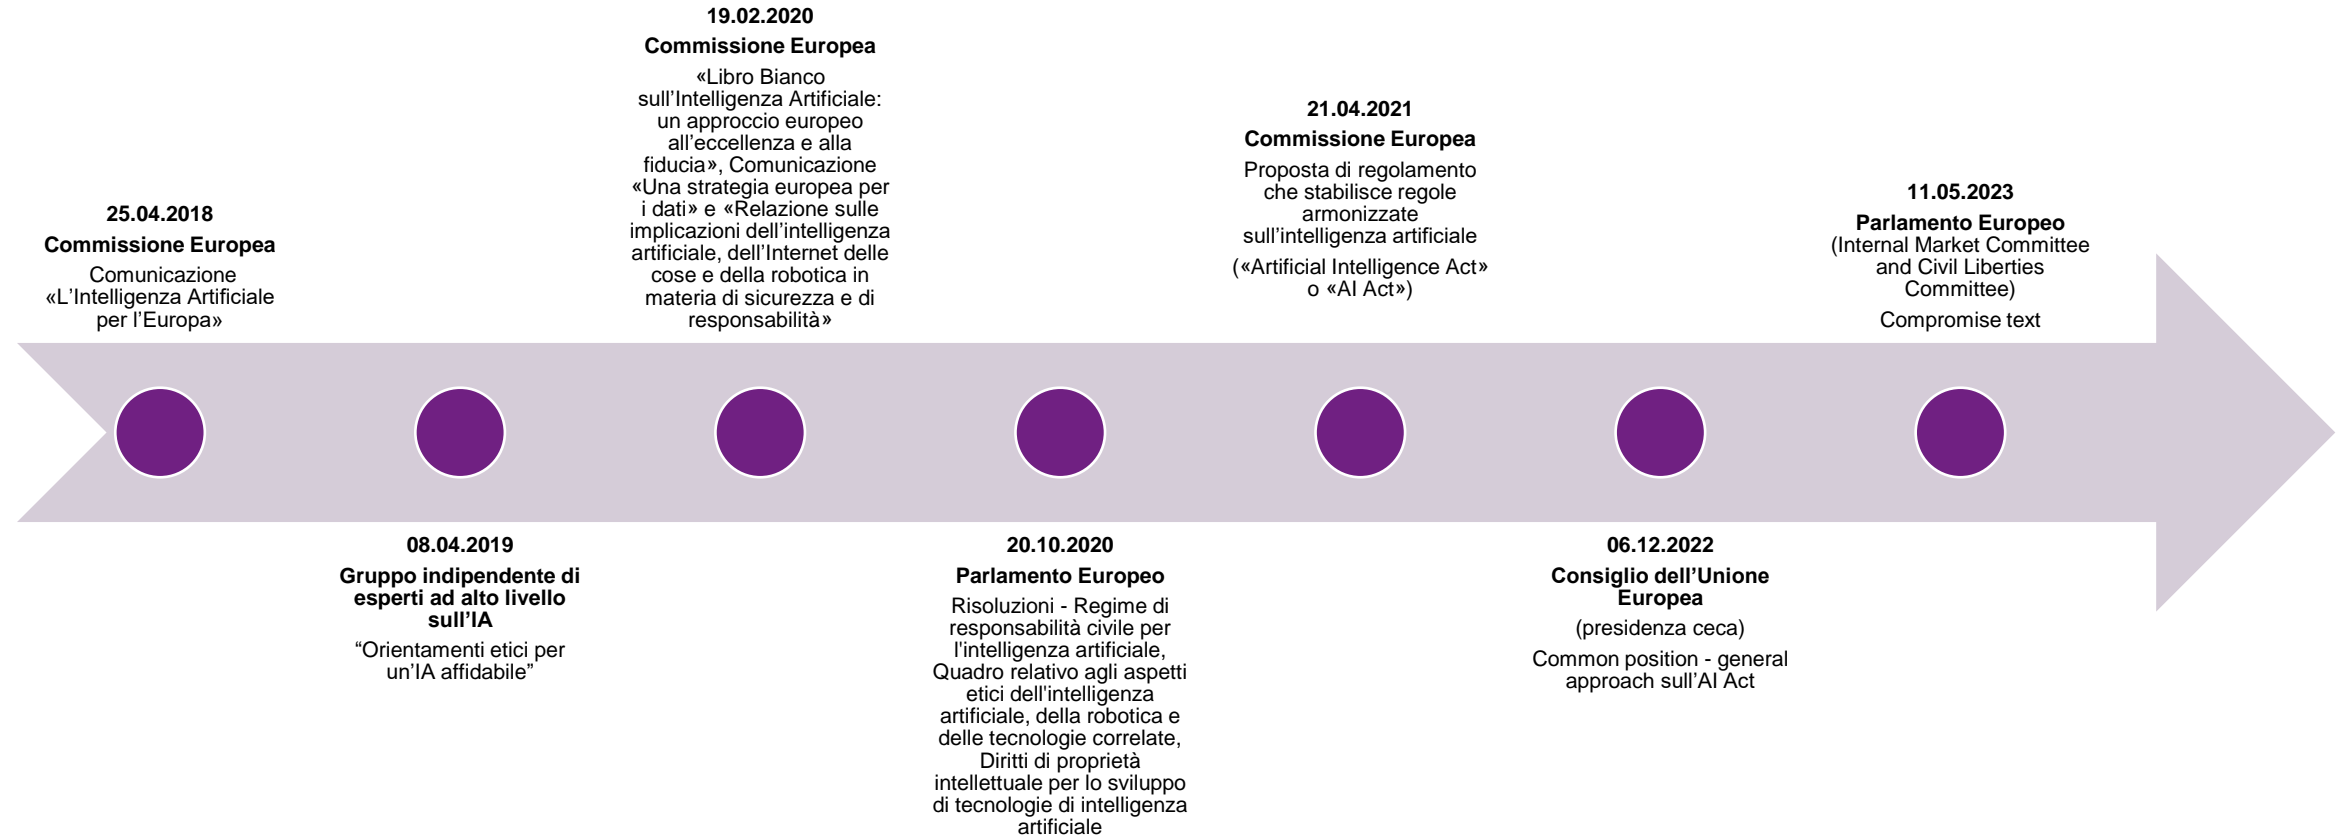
25.04.2018
Commissione Europea
Comunicazione «L'Intelligenza Artificiale per l'Europa»

08.04.2019
Gruppo indipendente di esperti ad alto livello sull'IA
"Orientamenti etici per un'IA affidabile"

19.02.2020
Commissione Europea
«Libro Bianco sull'Intelligenza Artificiale: un approccio europeo all'eccellenza e alla fiducia», Comunicazione «Una strategia europea per i dati» e «Relazione sulle implicazioni dell'intelligenza artificiale, dell'Internet delle cose e della robotica in materia di sicurezza e di responsabilità»

20.10.2020
Parlamento Europeo
Risoluzioni - Regime di responsabilità civile per l'intelligenza artificiale, Quadro relativo agli aspetti etici dell'intelligenza artificiale, della robotica e delle tecnologie correlate, Diritti di proprietà intellettuale per lo sviluppo di tecnologie di intelligenza artificiale

21.04.2021
Commissione Europea
Proposta di regolamento che stabilisce regole armonizzate sull'intelligenza artificiale
(«Artificial Intelligence Act» o «AI Act»)

06.12.2022
Consiglio dell'Unione Europea
(presidenza ceca)
Common position - general approach sull'AI Act

11.05.2023
Parlamento Europeo
(Internal Market Committee and Civil Liberties Committee)
Compromise text